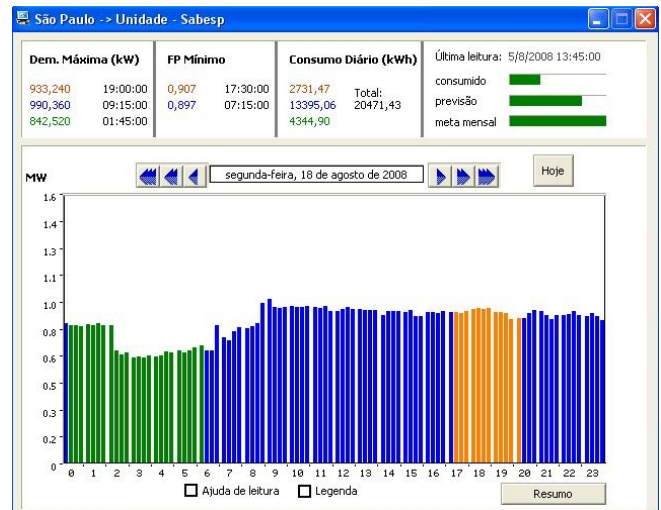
São Paulo -> Unidade - Sabesp

Dem. Máxima (kW)
933,240 19:00:00
990,360 09:15:00
842,520 01:45:00

FP Mínimo
0,907 17:30:00
0,897 07:15:00

Consumo Diário (kWh)
2731,47
13395,06
4344,90
Total: 20471,43

Última leitura: 5/8/2008 13:45:00
consumido
previsão
meta mensal

segunda-feira, 18 de agosto de 2008

Hoje

MW

1.6
1.4
1.3
1.1
1.0
0.8
0.6
0.4
0.2
0

0 1 2 3 4 5 6 7 8 9 10 11 12 13 14 15 16 17 18 19 20 21 22 23

Ajuda de leitura
Legenda
Resumo